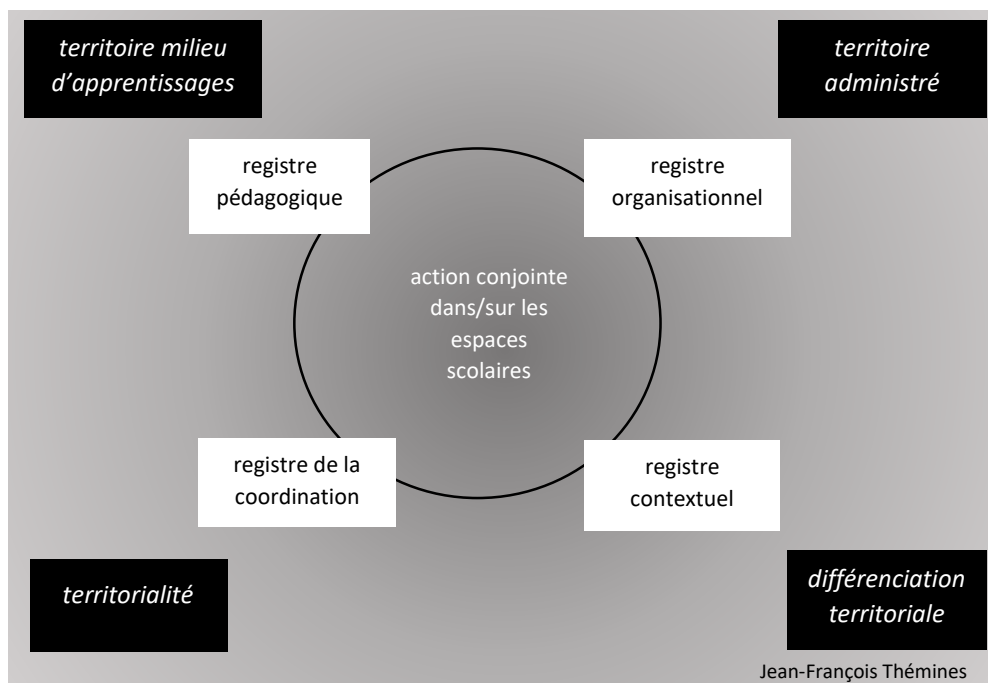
territoire milieu d'apprentissages

territoire administré

registre pédagogique

registre organisationnel

action conjointe dans/sur les espaces scolaires

registre de la coordination

registre contextuel

territorialité

différenciation territoriale

Jean-François Thémines